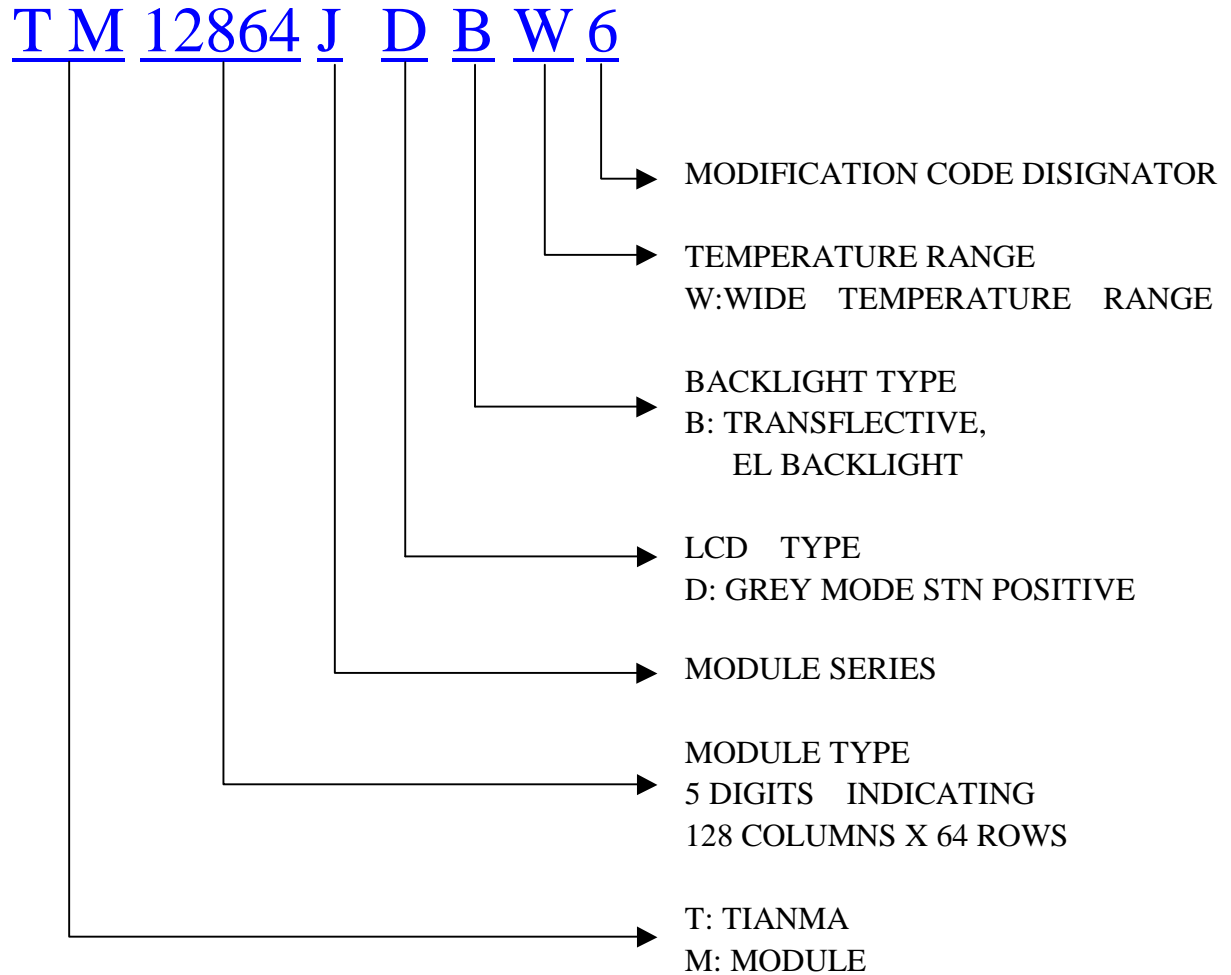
T M 12864 J D B W 6

MODIFICATION CODE DISIGNATOR

TEMPERATURE RANGE
W:WIDE TEMPERATURE RANGE

BACKLIGHT TYPE
B: TRANSFLECTIVE,
EL BACKLIGHT

LCD TYPE
D: GREY MODE STN POSITIVE

MODULE SERIES

MODULE TYPE
5 DIGITS INDICATING
128 COLUMNS X 64 ROWS

T: TIANMA
M: MODULE